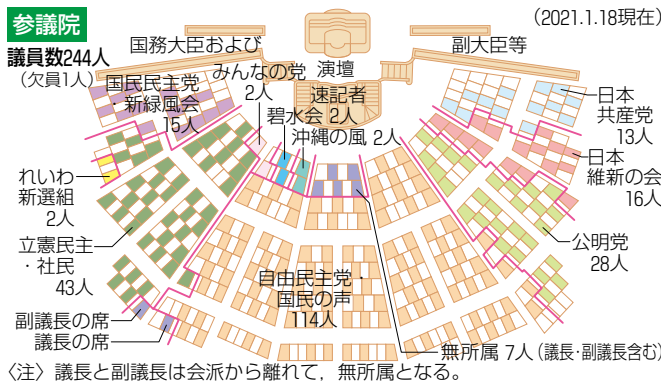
参議院

(2021.1.18現在)

議員数244人
(欠員1人)

国務大臣および

演壇

副大臣等

国民民主党・新緑風会
15人

みんなの党
2人

速記者

碧水会 2人

沖縄の風 2人

日本共産党
13人

日本維新の会
16人

れいわ新選組
2人

立憲民主・社民
43人

公明党
28人

自由民主党・国民の声
114人

副議長の席

議長の席

無所属 7人 (議長・副議長含む)

〈注〉議長と副議長は会派から離れて，無所属となる。